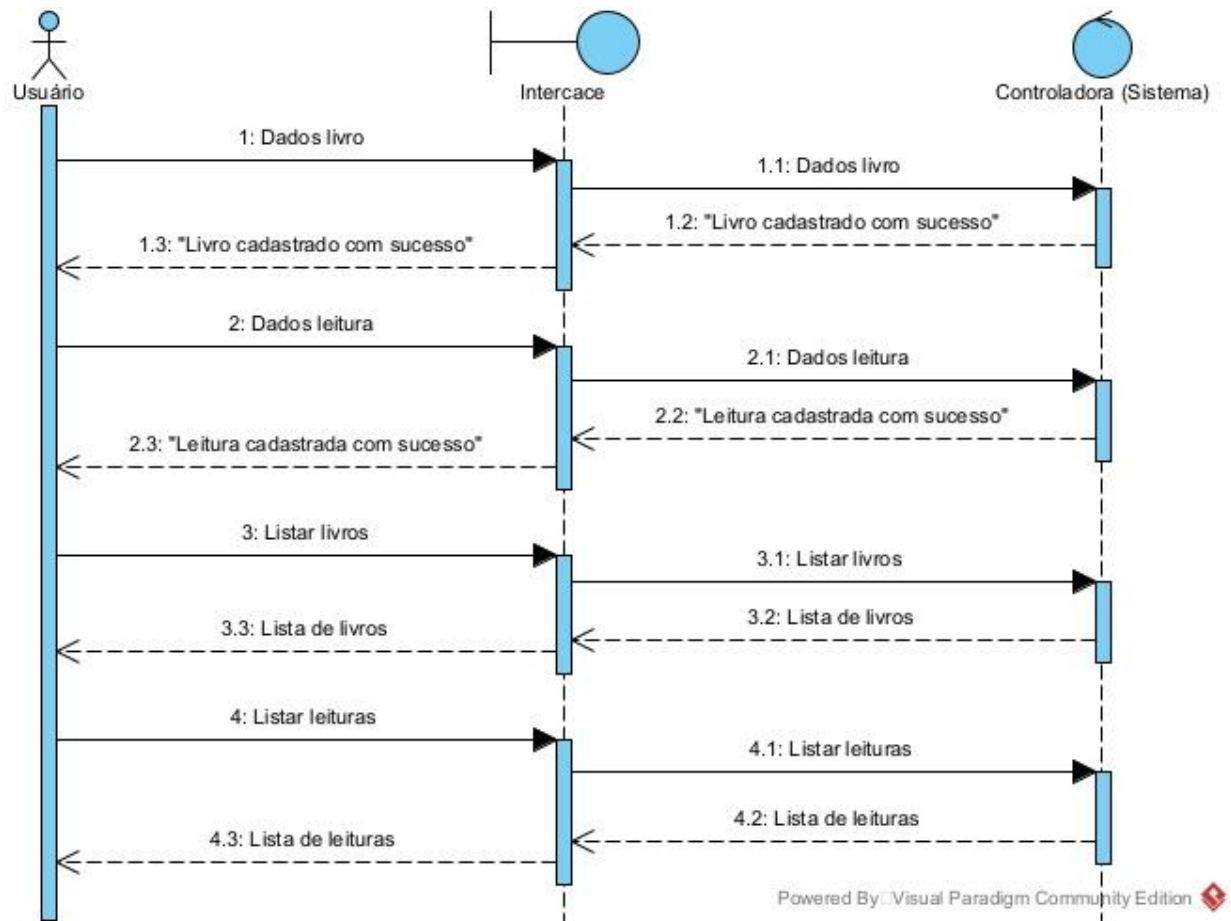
Usuário

Intercace

Controladora (Sistema)

1: Dados livro

1.1: Dados livro

1.2: "Livro cadastrado com sucesso"

1.3: "Livro cadastrado com sucesso"

2: Dados leitura

2.1: Dados leitura

2.2: "Leitura cadastrada com sucesso"

2.3: "Leitura cadastrada com sucesso"

3: Listar livros

3.1: Listar livros

3.2: Lista de livros

3.3: Lista de livros

4: Listar leituras

4.1: Listar leituras

4.2: Lista de leituras

4.3: Lista de leituras

Powered By□Visual Paradigm Community Edition